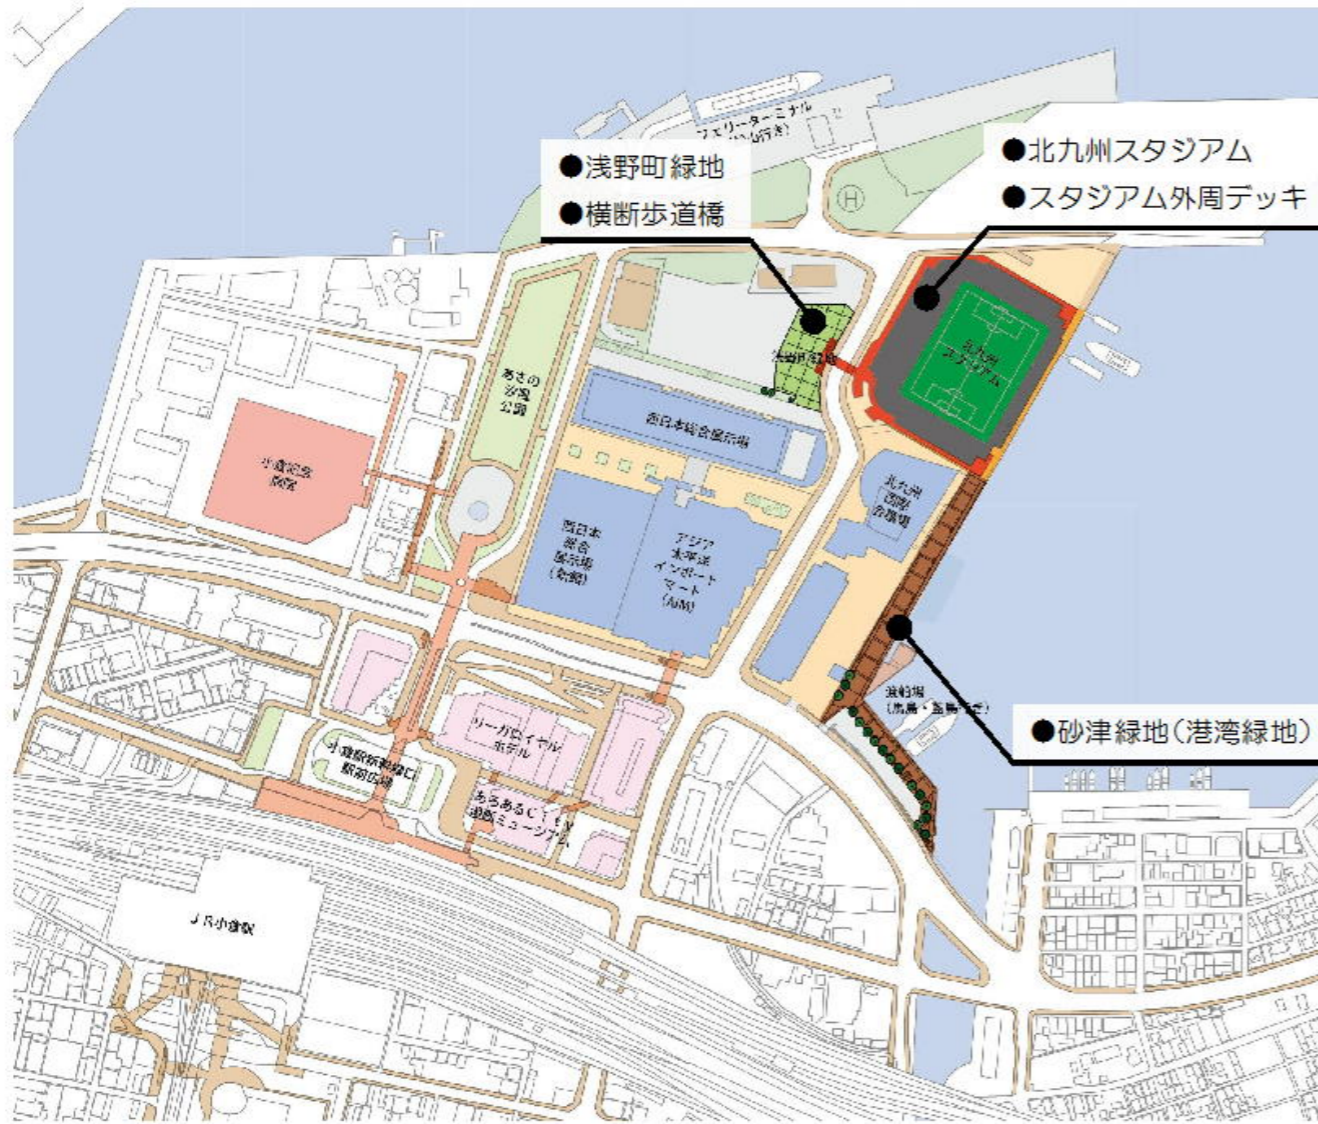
フェリーターミナル
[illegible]

●浅野町緑地
●横断歩道橋

●北九州スタジアム
●スタジアム外周デッキ

浅野町緑地

北九州スタジアム

あさの汐風公園

西日本総合展示場

小倉記念病院

西日本総合展示場(新館)

アジア太平洋インポートマート(AIM)

北九州国際会議場

渡船場(馬島・藍島行き)

●砂津緑地(港湾緑地)

リーガロイヤルホテル

小倉駅新幹線口駅前広場

あるあるCity
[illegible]ミュージアム

JR小倉駅